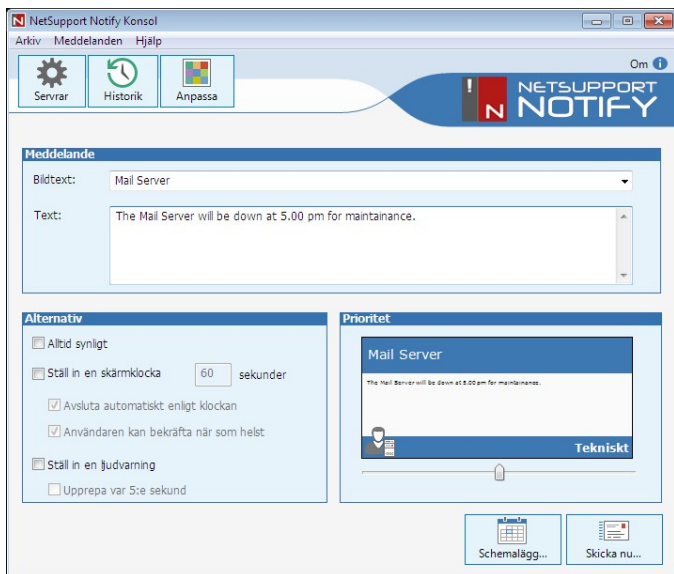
NetSupport Notify Konsol

Arkiv Meddelanden Hjälp

Servrar Historik Anpassa

Om

NETSUPPORT NOTIFY

Meddelande

Bildtext: Mail Server

Text: The Mail Server will be down at 5.00 pm for maintainance.

Alternativ

Alltid synligt

Ställ in en skärmklocka 60 sekunder

Avsluta automatiskt enligt klockan

Användaren kan bekräfta när som helst

Ställ in en ljudvarning

Upprepa var 5:e sekund

Prioritet

Mail Server

The Mail Server will be down at 5.00 pm for maintainance.

Tekniskt

Schemalägg...

Skicka nu...